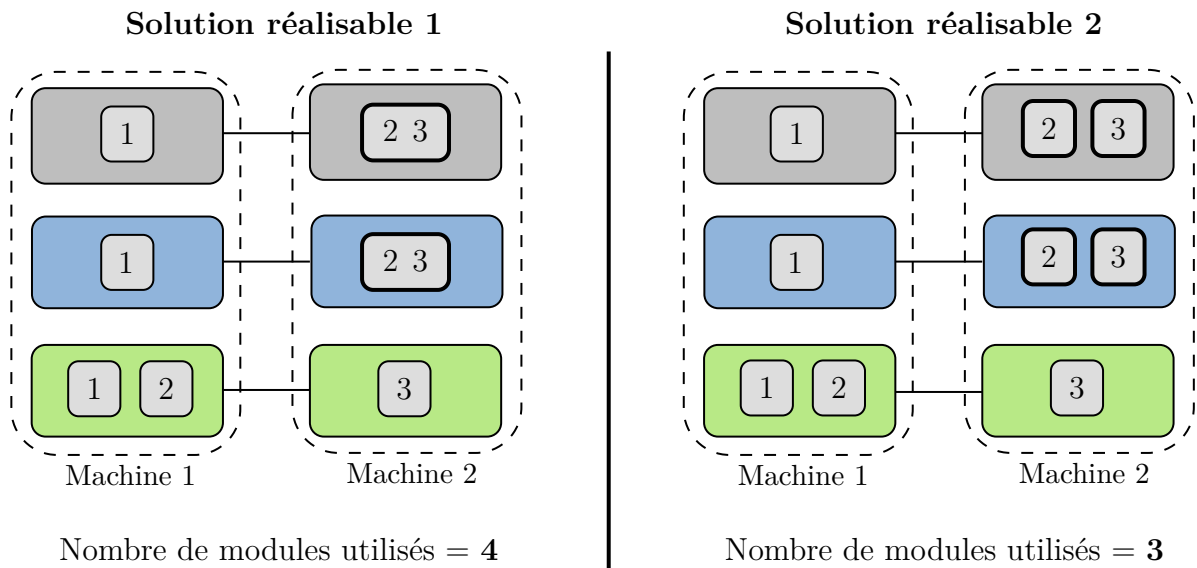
**Solution réalisable 1**

1

2 3

1

2 3

1 2

3

Machine 1

Machine 2

Nombre de modules utilisés = **4**

**Solution réalisable 2**

1

2 3

1

2 3

1 2

3

Machine 1

Machine 2

Nombre de modules utilisés = **3**